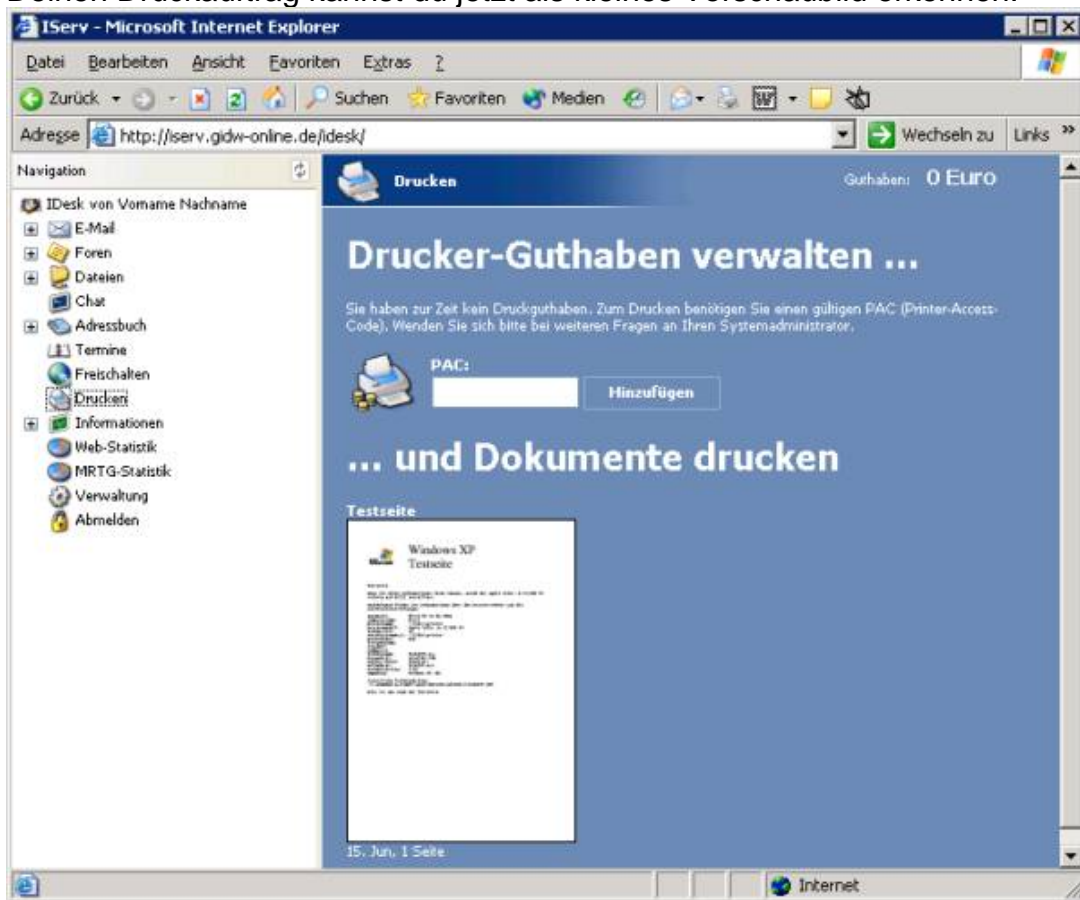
Deinen Druckauftrag kannst du jetzt als kleines Vorschaubild erkennen.

IServ - Microsoft Internet Explorer

Datei Bearbeiten Ansicht Favoriten Extras ?

Zurück Suchen Favoriten Medien

Adresse http://iserv.gidw-online.de/idesk/ Wechseln zu Links »

Navigation

IDesk von Vorname Nachname
E-Mail
Foren
Dateien
Chat
Adressbuch
Termine
Freischalten
Drucken
Informationen
Web-Statistik
MRTG-Statistik
Verwaltung
Abmelden

Drucken

Guthaben: 0 Euro

Drucker-Guthaben verwalten ...

Sie haben zur Zeit kein Druckguthaben. Zum Drucken benötigen Sie einen gültigen PAC (Printer-Access-Code). Wenden Sie sich bitte bei weiteren Fragen an Ihren Systemadministrator.

PAC:

Hinzufügen

... und Dokumente drucken

Testseite

Windows XP Testseite

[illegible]

15. Jun, 1 Seite

Internet